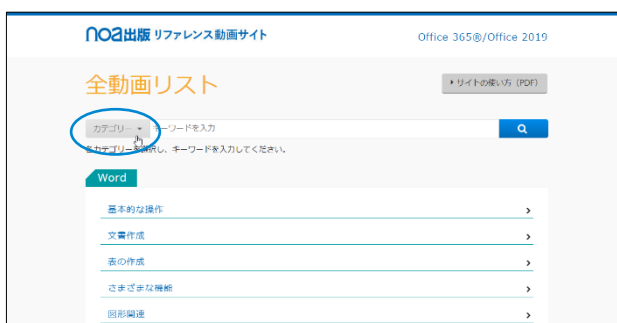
noa出版 リファレンス動画サイト

Office 365®/Office 2019

全動画リスト

▸ サイトの使い方（PDF）

カテゴリー ▾ キーワードを入力

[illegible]カテゴリーを選択し、キーワードを入力してください。

Word

基本的な操作 ›

文書作成 ›

表の作成 ›

さまざまな機能 ›

図形関連 ›